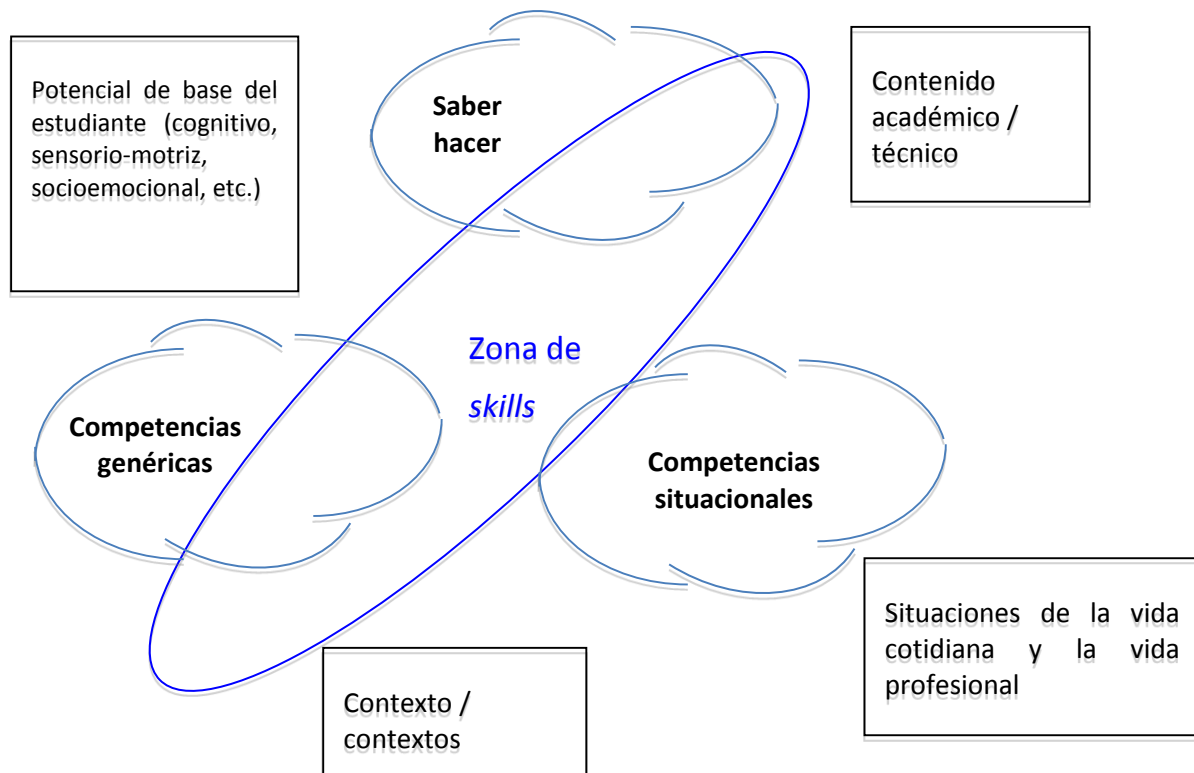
Potencial de base del estudiante (cognitivo, sensorio-motriz, socioemocional, etc.)

Saber hacer

Contenido académico / técnico

Zona de *skills*

Competencias genéricas

Competencias situacionales

Situaciones de la vida cotidiana y la vida profesional

Contexto / contextos